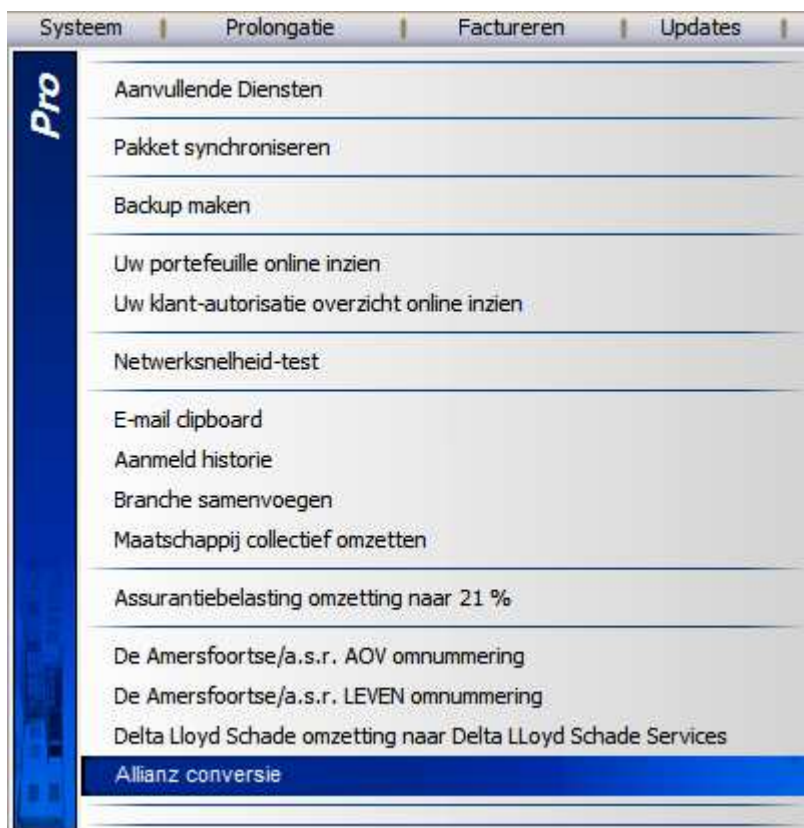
Systeem | Prolongatie | Factureren | Updates |

Pro

Aanvullende Diensten

Pakket synchroniseren

Backup maken

Uw portefeuille online inzien
Uw klant-autorisatie overzicht online inzien

Netwerksnelheid-test

E-mail clipboard
Aanmeld historie
Branche samenvoegen
Maatschappij collectief omzetten

Assurantiebelasting omzetting naar 21 %

De Amersfoortse/a.s.r. AOV omnummering
De Amersfoortse/a.s.r. LEVEN omnummering
Delta Lloyd Schade omzetting naar Delta LLoyd Schade Services
Allianz conversie